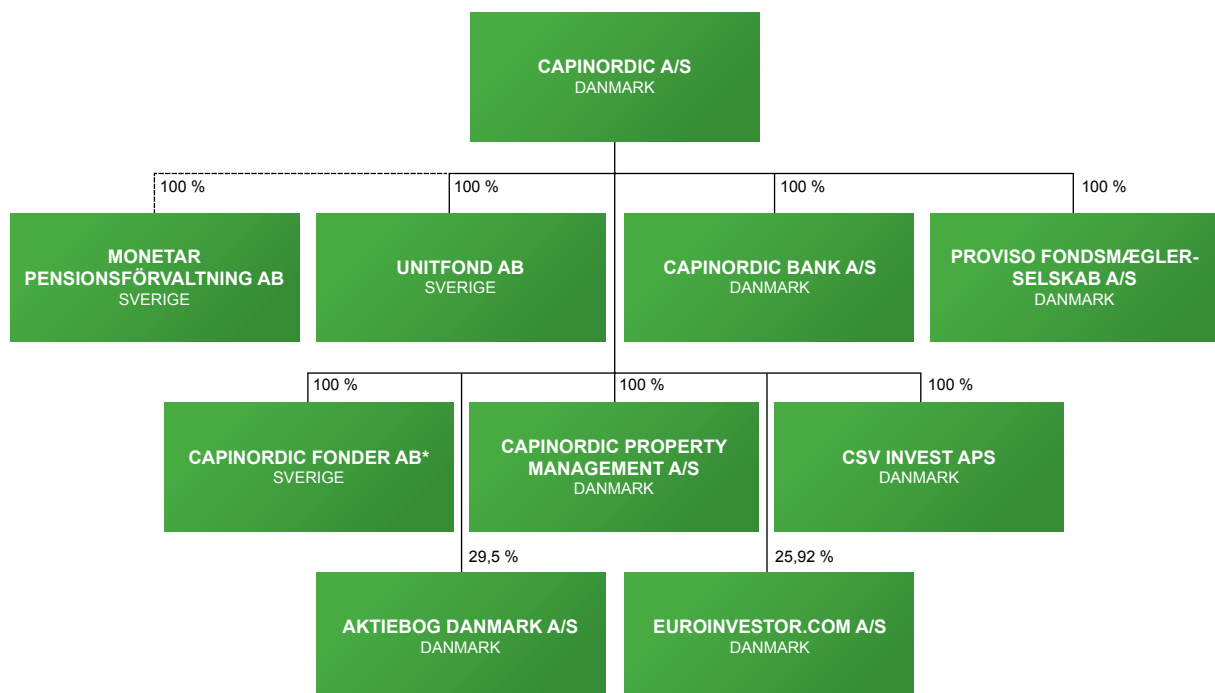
CAPINORDIC A/S
DANMARK

100 %

MONETAR PENSIONSFÖRVALTNING AB
SVERIGE

100 %

UNITFOND AB
SVERIGE

100 %

CAPINORDIC BANK A/S
DANMARK

100 %

PROVISO FONDSMÆGLER-SELSKAB A/S
DANMARK

100 %

CAPINORDIC FONDER AB*
SVERIGE

100 %

CAPINORDIC PROPERTY MANAGEMENT A/S
DANMARK

100 %

CSV INVEST APS
DANMARK

29,5 %

AKTIEBOG DANMARK A/S
DANMARK

25,92 %

EUROINVESTOR.COM A/S
DANMARK